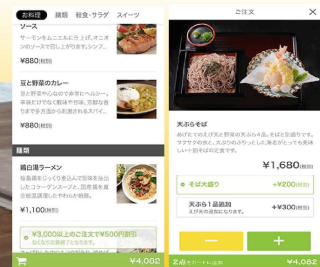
お料理　麺類　軽食・サラダ　スイーツ

ソース

サーモンをふんだんに仕上げ、オニオンのソースで仕上げます。シンプ...

¥880(税込)

豆と野菜のカレー

豆と野菜がたっぷりの本格カレー。辛味だけでなく酸味や甘味、芳醇な香りが全体を包み込む風味あるスパイ...

¥880(税込)

麺類

鶏白湯ラーメン

国産鶏をじっくり煮込んで旨味を抽出したコラーゲンスープと、国産麺を自家製麺で丁寧に作りました。

¥1,100(税込)

¥3,000以上のご注文で¥500円割引
なくなり次第終了となります。

¥4,062

ご注文

天ぷらそば

厳選したそば粉と新鮮な野菜の天ぷら4品。そばと旨味の相性抜群。サクサクの天ぷらがそばの美味しさを引き立てる。

¥1,680(税込)

そば大盛り　+¥200(税込)

天ぷら1品追加
えび天の追加になります。　+¥300(税込)

ー　＋

2点　¥4,062